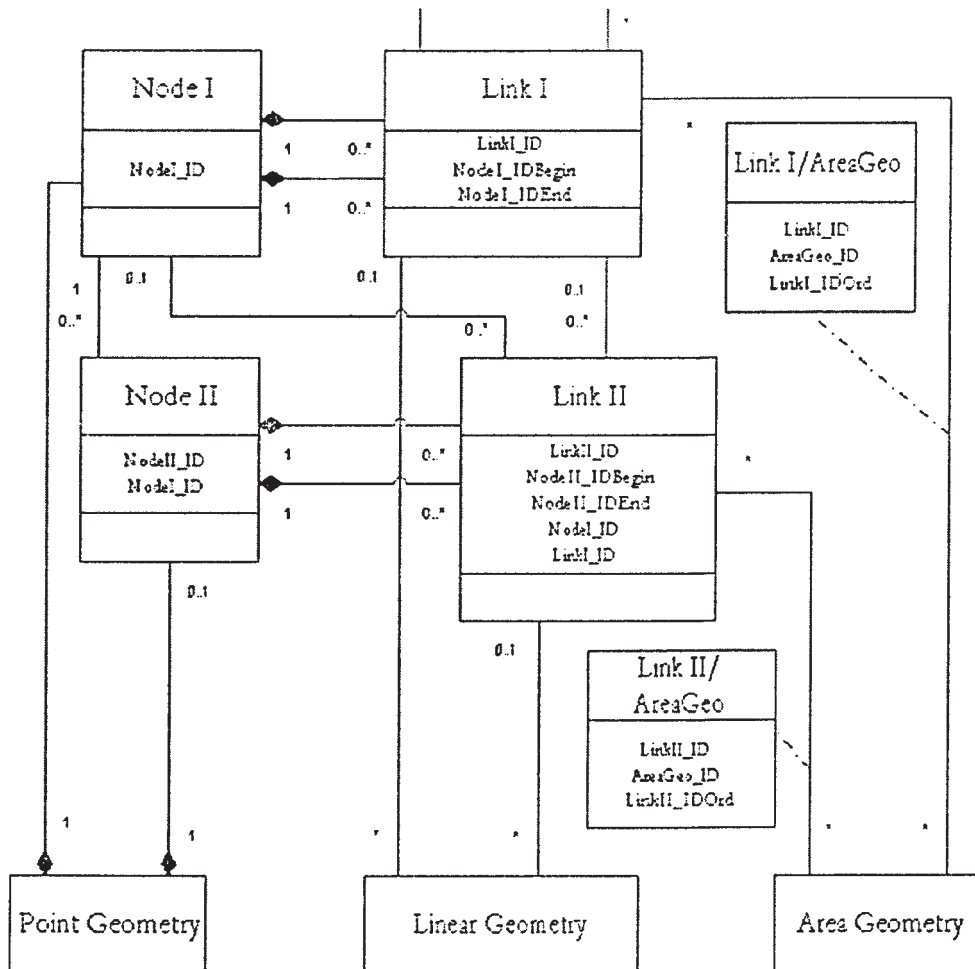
Node I

NodeI_ID

Link I

LinkI_ID
NodeI_IDBegin
NodeI_IDEnd

1
0..*
1
0..*

Link I/AreaGeo

LinkI_ID
AreaGeo_ID
LinkI_IDOrd

1
0..*
0..1
0..1
0..1
0..*
0..*

Node II

NodeII_ID
NodeI_ID

Link II

LinkII_ID
NodeII_IDBegin
NodeII_IDEnd
NodeI_ID
LinkI_ID

1
0..*
1
0..*

0..1
0..1

Link II/
AreaGeo

LinkII_ID
AreaGeo_ID
LinkII_IDOrd

1
1

Point Geometry

Linear Geometry

Area Geometry